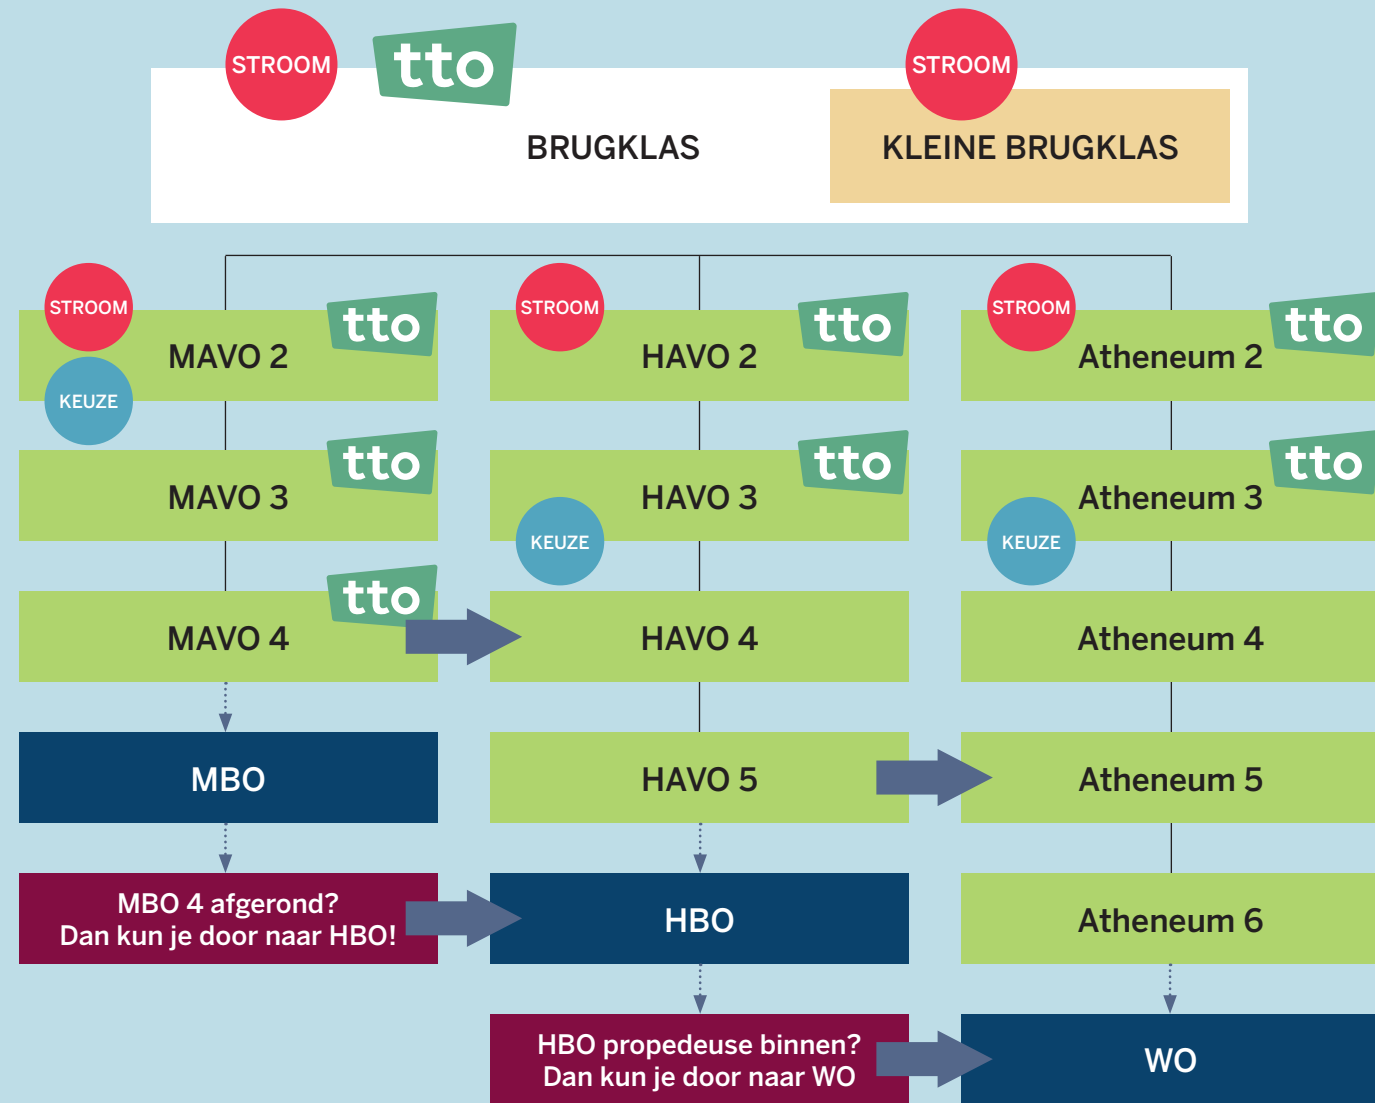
STROOM
tto
BRUGKLAS
STROOM
KLEINE BRUGKLAS

STROOM
KEUZE
MAVO 2
tto

STROOM
HAVO 2
tto

STROOM
Atheneum 2
tto

MAVO 3
tto

HAVO 3
tto
KEUZE

Atheneum 3
tto
KEUZE

MAVO 4
tto

HAVO 4

Atheneum 4

MBO

HAVO 5

Atheneum 5

MBO 4 afgerond?
Dan kun je door naar HBO!

HBO

Atheneum 6

HBO propedeuse binnen?
Dan kun je door naar WO

WO